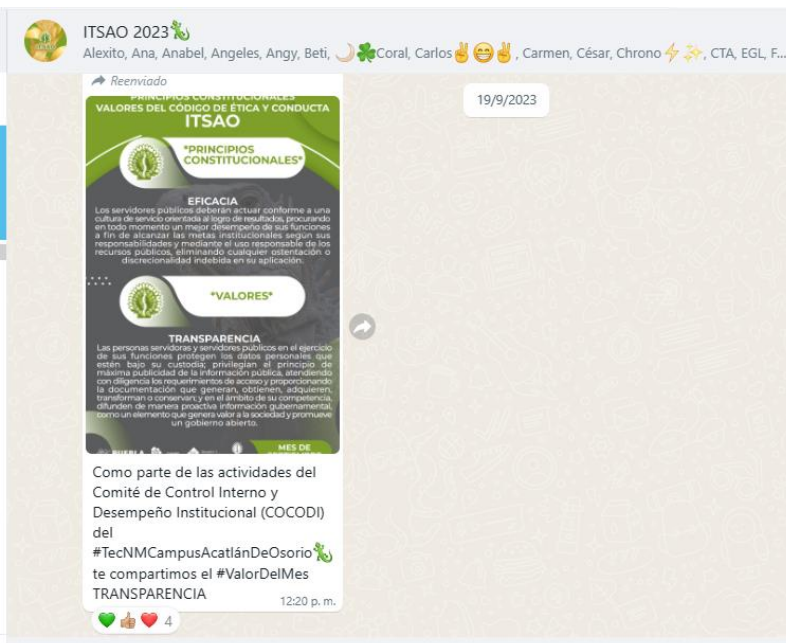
ITSAO 2023🦎
Alexito, Ana, Anabel, Angeles, Angy, Beti, 🌙☘️Coral, Carlos✌️😁✌️, Carmen, César, Chrono⚡✨, CTA, EGL, F...

Reenviado

19/9/2023

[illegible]
VALORES DEL CÓDIGO DE ÉTICA Y CONDUCTA
ITSAO

*PRINCIPIOS CONSTITUCIONALES*

EFICACIA
Los servidores públicos deberán actuar conforme a una cultura de servicio orientada al logro de resultados, procurando en todo momento un mejor desempeño de sus funciones a fin de alcanzar las metas institucionales según sus responsabilidades y mediante el uso responsable de los recursos públicos, eliminando cualquier ostentación o discrecionalidad indebida en su aplicación.

*VALORES*

TRANSPARENCIA
Las personas servidoras y servidores públicos en el ejercicio de sus funciones protegen los datos personales que estén bajo su custodia; privilegian el principio de máxima publicidad de la información pública, atendiendo con diligencia los requerimientos de acceso y proporcionando la documentación que generan, obtienen, adquieren, transforman o conservan; y en el ámbito de su competencia, difunden de manera proactiva información gubernamental, como un elemento que genera valor a la sociedad y promueve un gobierno abierto.

PUEBLA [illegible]
MES DE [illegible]

Como parte de las actividades del Comité de Control Interno y Desempeño Institucional (COCODI) del #TecNMCampusAcatlánDeOsorio🦎 te compartimos el #ValorDelMes TRANSPARENCIA
12:20 p. m.

💚👍❤️ 4